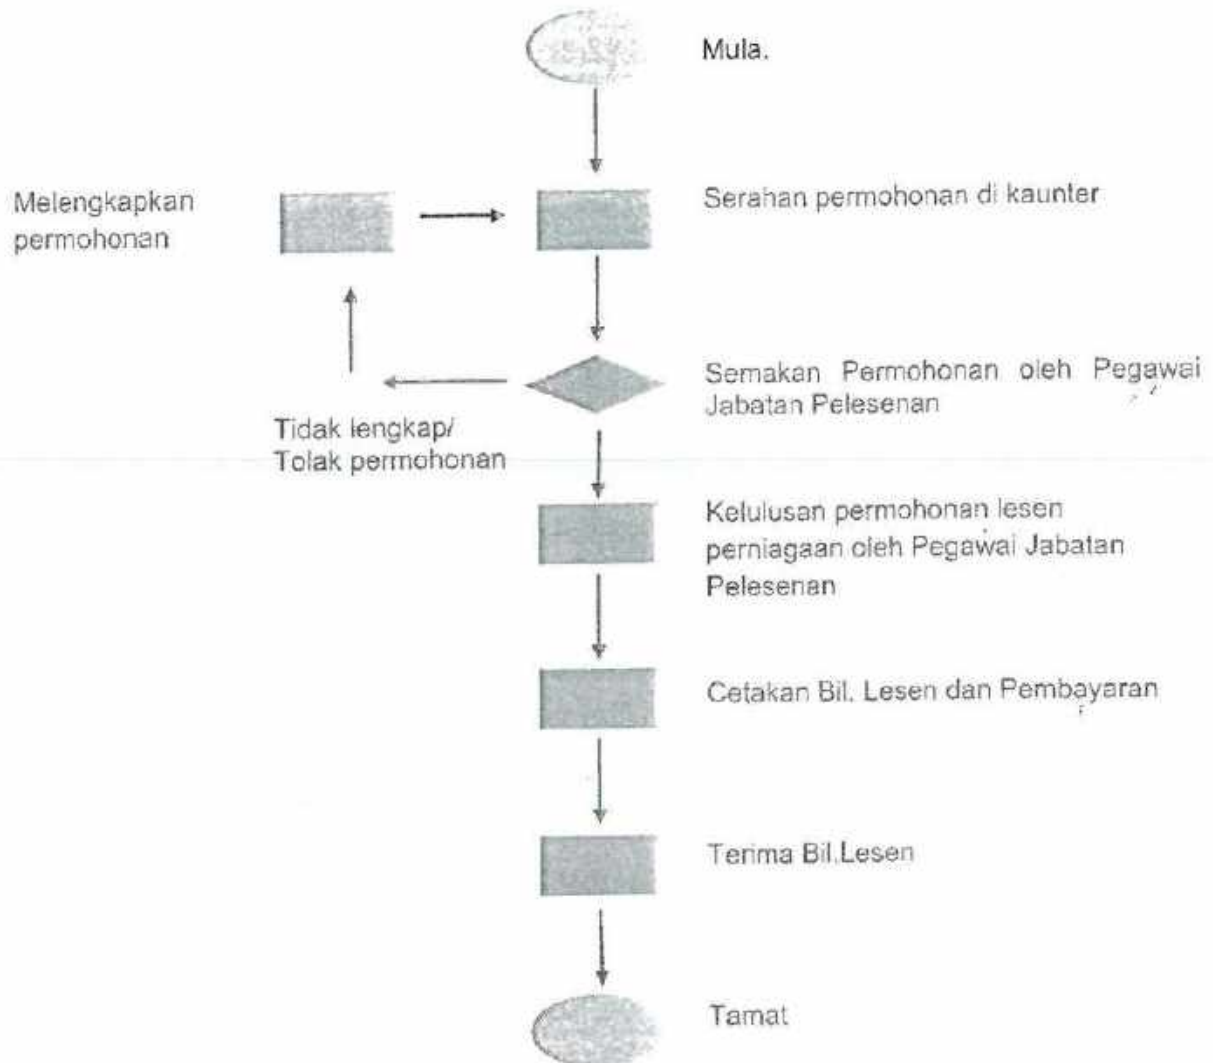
Mula.

Melengkapkan permohonan

Serahan permohonan di kaunter

Semakan Permohonan oleh Pegawai Jabatan Pelesenan

Tidak lengkap/ Tolak permohonan

Kelulusan permohonan lesen perniagaan oleh Pegawai Jabatan Pelesenan

Cetakan Bil. Lesen dan Pembayaran

Terima Bil.Lesen

Tamat